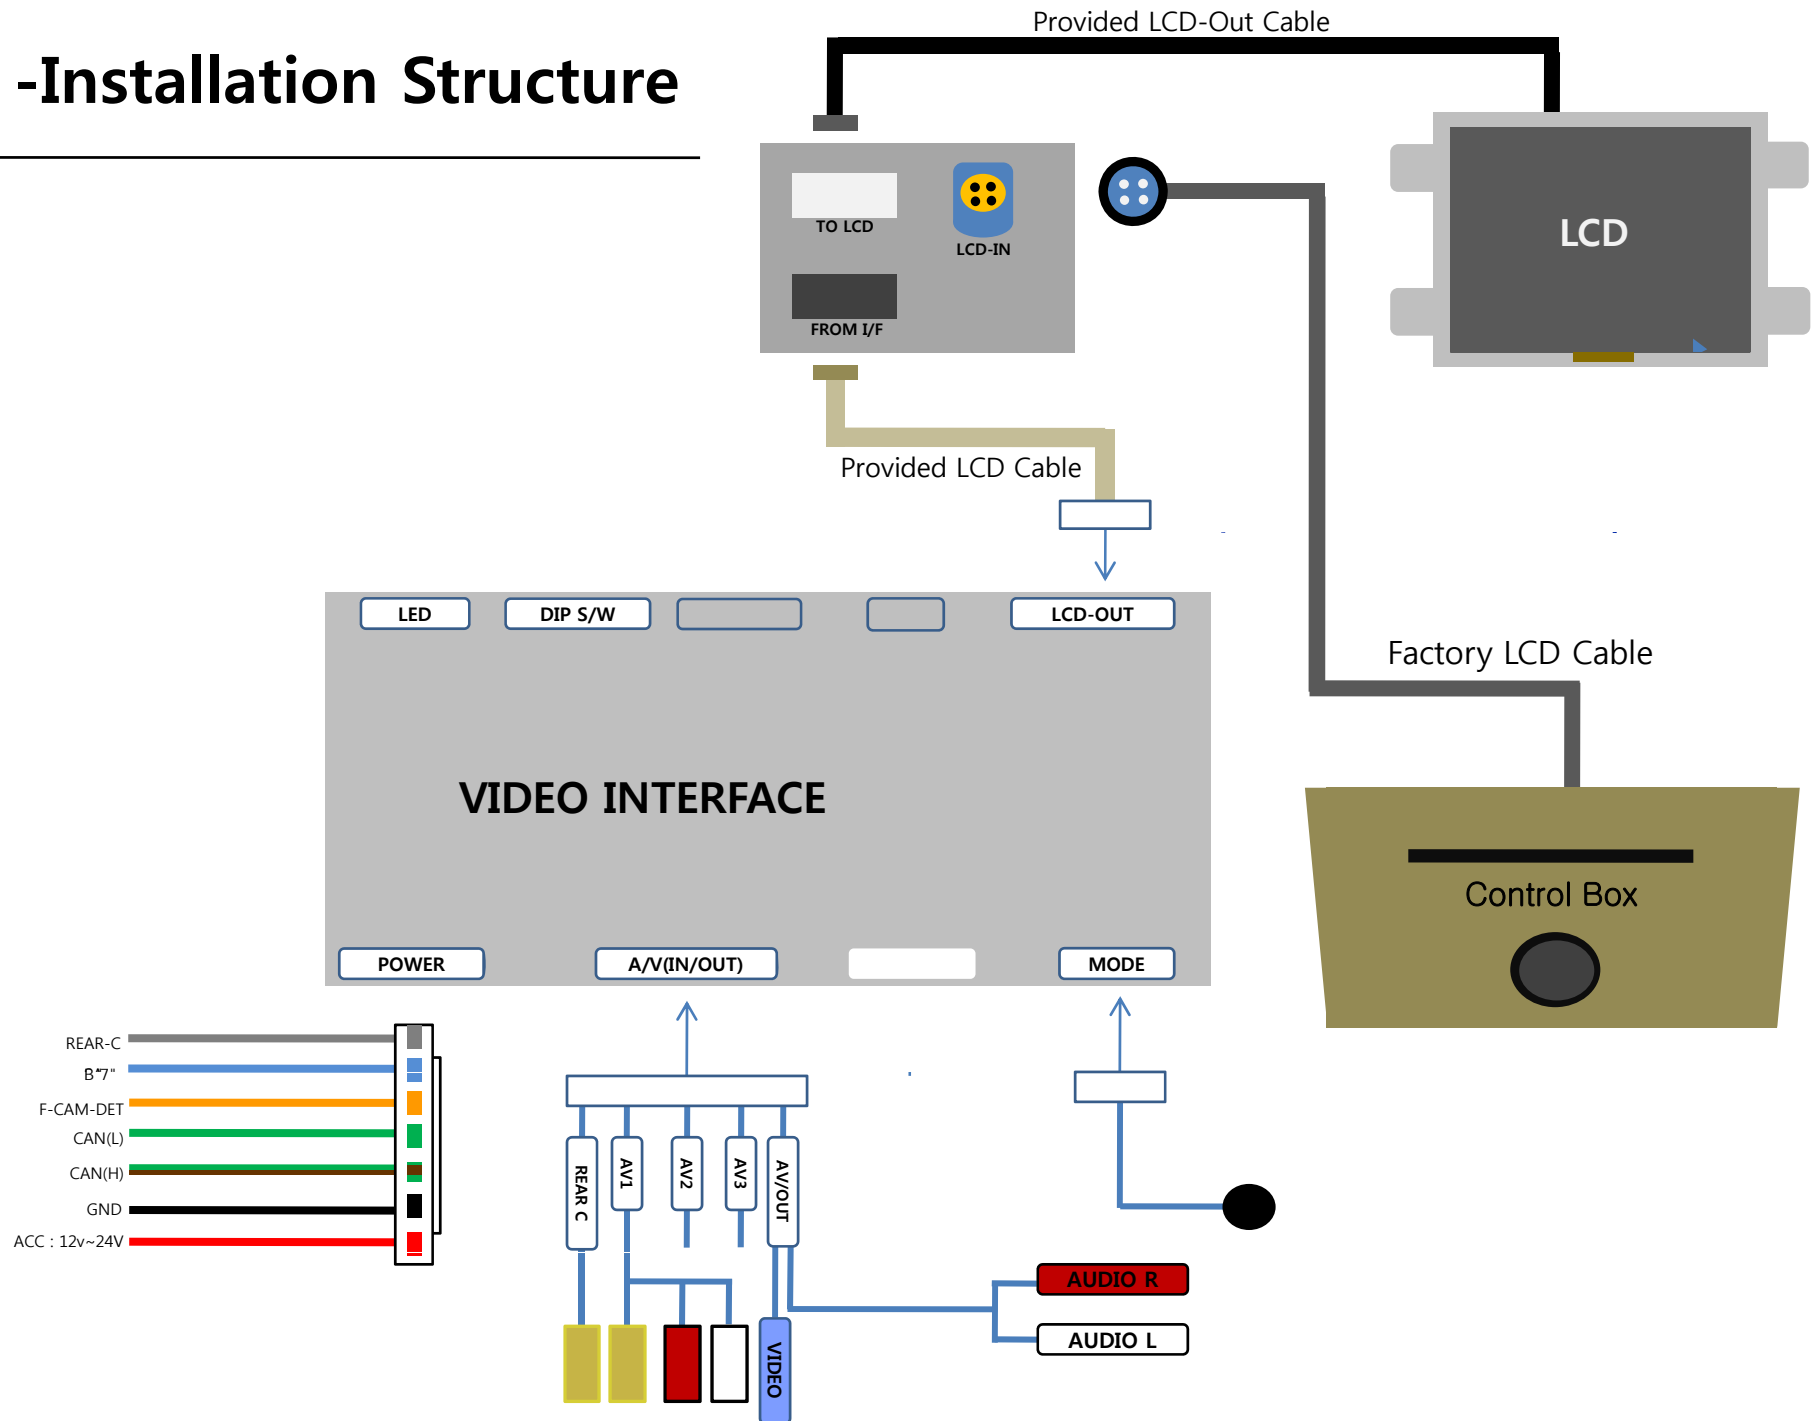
-Installation Structure

Provided LCD-Out Cable

TO LCD

LCD-IN

FROM I/F

LCD

Provided LCD Cable

Factory LCD Cable

LED

DIP S/W

LCD-OUT

VIDEO INTERFACE

Control Box

POWER

A/V(IN/OUT)

MODE

REAR-C

B"7"

F-CAM-DET

CAN(L)

CAN(H)

GND

ACC : 12v~24V

REAR C

AV1

AV2

AV3

AV/OUT

AUDIO R

AUDIO L

VIDEO